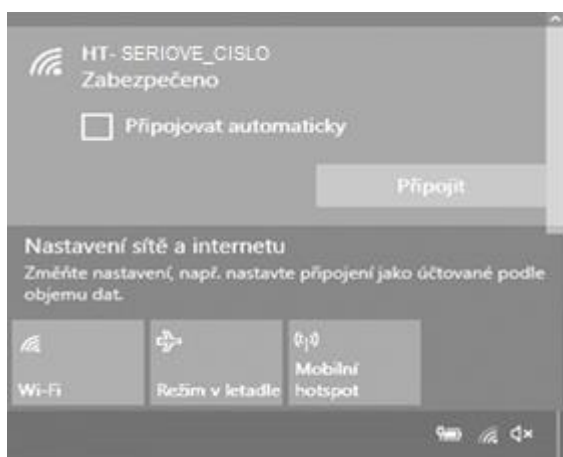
HT- SERIOVE_CISLO
Zabezpečeno

Připojovat automaticky

Připojit

Nastavení sítě a internetu

Změňte nastavení, např. nastavte připojení jako účtované podle objemu dat.

Wi-Fi

Režim v letadle

Mobilní hotspot